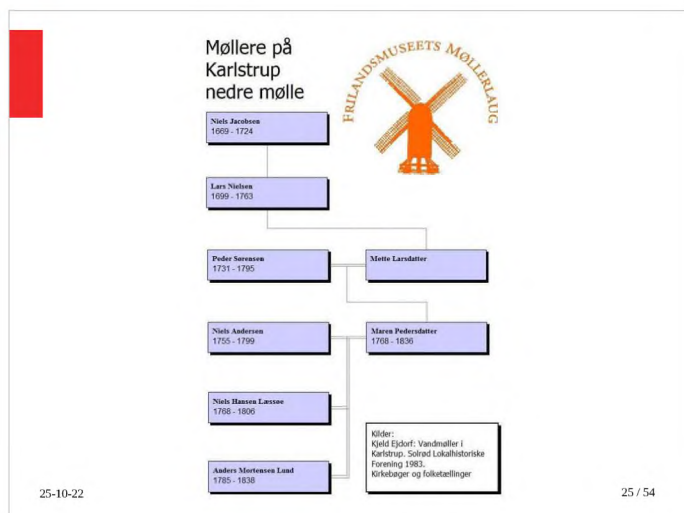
Møllere på Karlstrup nedre mølle

FRILANDSMUSEETS MØLLERLAUG

Niels Jacobsen
1669 - 1724

Lars Nielsen
1699 - 1763

Peder Sørensen
1731 - 1795

Mette Larsdatter

Niels Andersen
1755 - 1799

Maren Pedersdatter
1768 - 1836

Niels Hansen Læssøe
1768 - 1806

Anders Mortensen Lund
1785 - 1838

Kilder:
Kjeld Ejdorf: Vandmøller i Karlstrup. Solrød Lokalhistoriske Forening 1983.
Kirkebøger og folketællinger

25-10-22

25 / 54